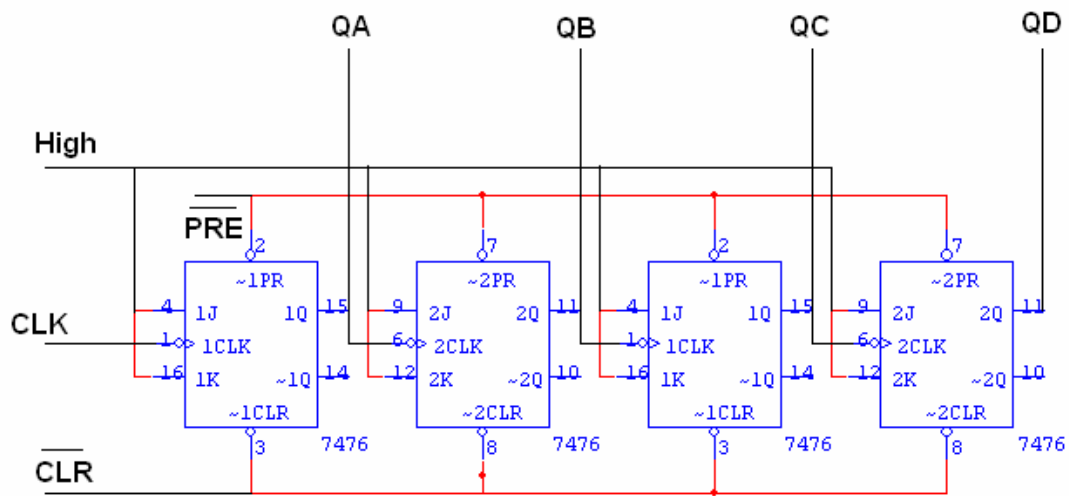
QA QB QC QD

High

$\overline{PRE}$

CLK

$\overline{CLR}$

2
~1PR
4 1J 1Q 15
1 1CLK
16 1K ~1Q 14
~1CLR
3 7476

7
~2PR
9 2J 2Q 11
6 2CLK
12 2K ~2Q 10
~2CLR
8 7476

2
~1PR
4 1J 1Q 15
1 1CLK
16 1K ~1Q 14
~1CLR
3 7476

7
~2PR
9 2J 2Q 11
6 2CLK
12 2K ~2Q 10
~2CLR
8 7476